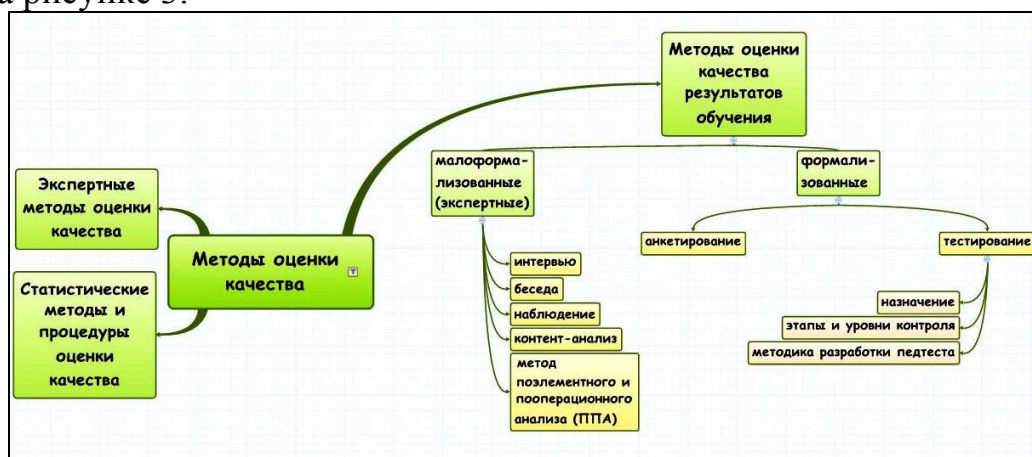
а рисунке 5.

Методы оценки качества

Экспертные методы оценки качества

Статистические методы и процедуры оценки качества

Методы оценки качества результатов обучения

малоформализованные (экспертные)

интервью

беседа

наблюдение

контент-анализ

метод поэлементного и пооперационного анализа (ППА)

формализованные

анкетирование

тестирование

назначение

этапы и уровни контроля

методика разработки педтеста